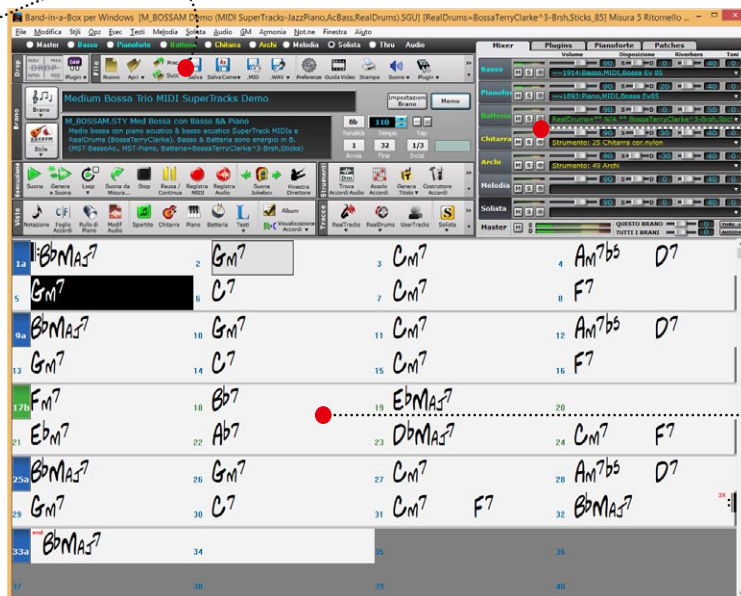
Band-in-a-Box per Windows [M_BOSSAM Demo (MIDI SuperTracks-JazzPiano,AcBass,RealDrums).SGU] [RealDrums=BossaTerryClarke^3-Brsh,Sticks_85] Misura 5 Ritornello ...

File Modifica Stili Opz Esec Testi Melodia Solista Audio GM Armonia Not.ne Finestra Aiuto

Master Basso Pianoforte Batteria Chitarra Archi Melodia Solista Thru Audio

Nuovo Apri Prec Salva Salva Come .MID .WAV Preferenze Guida Video Stampa Suono Plugin

Medium Bossa Trio MIDI SuperTracks Demo

Impostazioni Brano Meme

M_BOSSAM.STY Med Bossa con Basso && Piano
Medio bossa con piano acustico & basso acustico SuperTrack MIDIs e RealDrums (BossaTerryClarke). Basso & Batteria sono energia in B. (MST-BassAc, MST-Piano, Batteria=BossaTerryClarke^3-Brsh,Sticks)

Bb 110 1 32 1/3
Tonalità Tempo Tap Avvia Fine Inizio

Brano Stile

Suona Genera e Suona Loop Suona da Misura... Stop Pausa / Continua Registra MIDI Registra Audio Suona Jukebox Finestra Direttore

Trova Accordi Audio Assolo Accordi Genera Titolo Costruttore Accordi

Notazione Foglio Accordi Rullo di Piano Modif Audio Spartito Chitarra Piano Batteria Testi Album Visualizzazione Accordi

RealTracks RealDrums UserTracks Solista

Mixer Plugins Pianoforte Patches

Volume Diposizione Riverbero Toni

Basso M S 90 50 40 0
~~1914:Basso,MIDI,Bossa Ev 85

Pianoforte M S 90 20 40 0
~~1893:Piano,MIDI,Bossa Ev85

Batteria M S 90 30 40 0
RealDrums=^^ N/A ^^ BossaTerryClarke^3-Brsh,Sticks

Chitarra M S 90 0 40 0
Strumento: 25 Chitarra cor.nylon

Archi M S 90 0 40 0
Strumento: 49 Archi

Melodia M S

Solista M S

Master M S QUESTO BRANO TUTTI I BRANI

| 1a BbMaj7 | 2 Gm7 | 3 Cm7 | 4 Am7b5 D7 |
|---|---|---|---|
| 5 Gm7 | 6 C7 | 7 Cm7 | 8 F7 |
| 9a BbMaj7 | 10 Gm7 | 11 Cm7 | 12 Am7b5 D7 |
| 13 Gm7 | 14 C7 | 15 Cm7 | 16 F7 |
| 17b Fm7 | 18 Bb7 | 19 EbMaj7 | 20 |
| 21 Ebm7 | 22 Ab7 | 23 DbMaj7 | 24 Cm7 F7 |
| 25a BbMaj7 | 26 Gm7 | 27 Cm7 | 28 Am7b5 D7 |
| 29 Gm7 | 30 C7 | 31 Cm7 F7 | 32 BbMaj7 |
| 33a end BbMaj7 | 34 | 35 | 36 |
| 37 | 38 | 39 | 40 |

3X